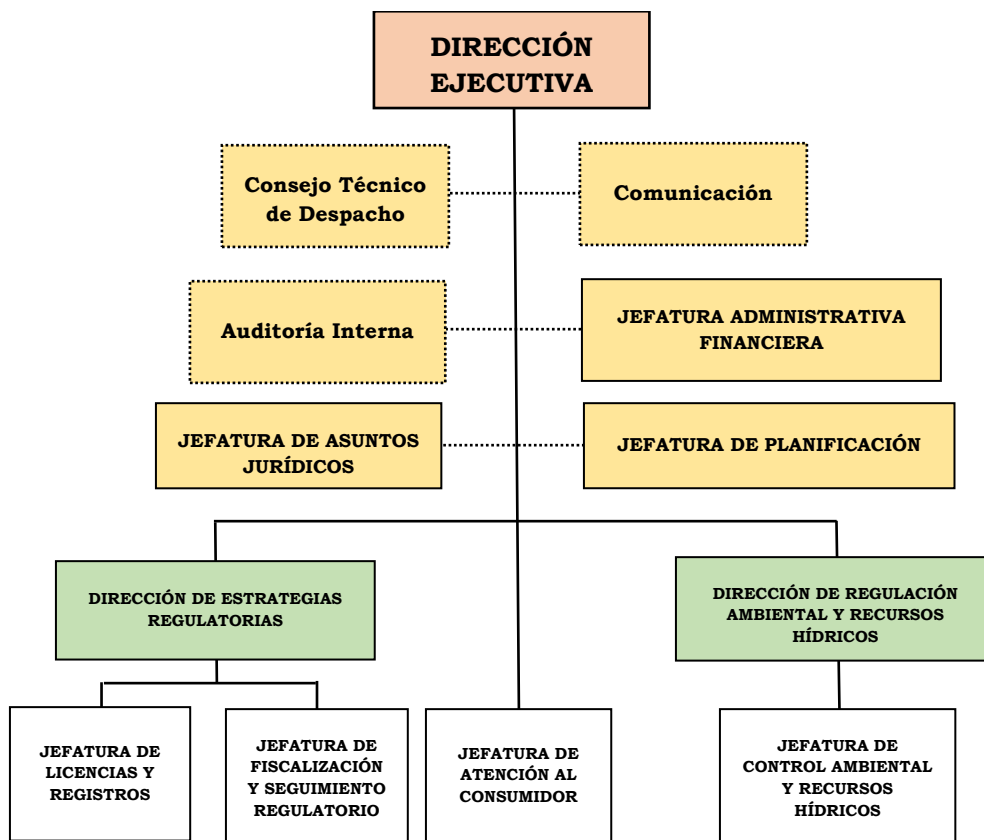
DIRECCIÓN EJECUTIVA

Consejo Técnico de Despacho

Comunicación

Auditoría Interna

JEFATURA ADMINISTRATIVA FINANCIERA

JEFATURA DE ASUNTOS JURÍDICOS

JEFATURA DE PLANIFICACIÓN

DIRECCIÓN DE ESTRATEGIAS REGULATORIAS

DIRECCIÓN DE REGULACIÓN AMBIENTAL Y RECURSOS HÍDRICOS

JEFATURA DE LICENCIAS Y REGISTROS

JEFATURA DE FISCALIZACIÓN Y SEGUIMIENTO REGULATORIO

JEFATURA DE ATENCIÓN AL CONSUMIDOR

JEFATURA DE CONTROL AMBIENTAL Y RECURSOS HÍDRICOS